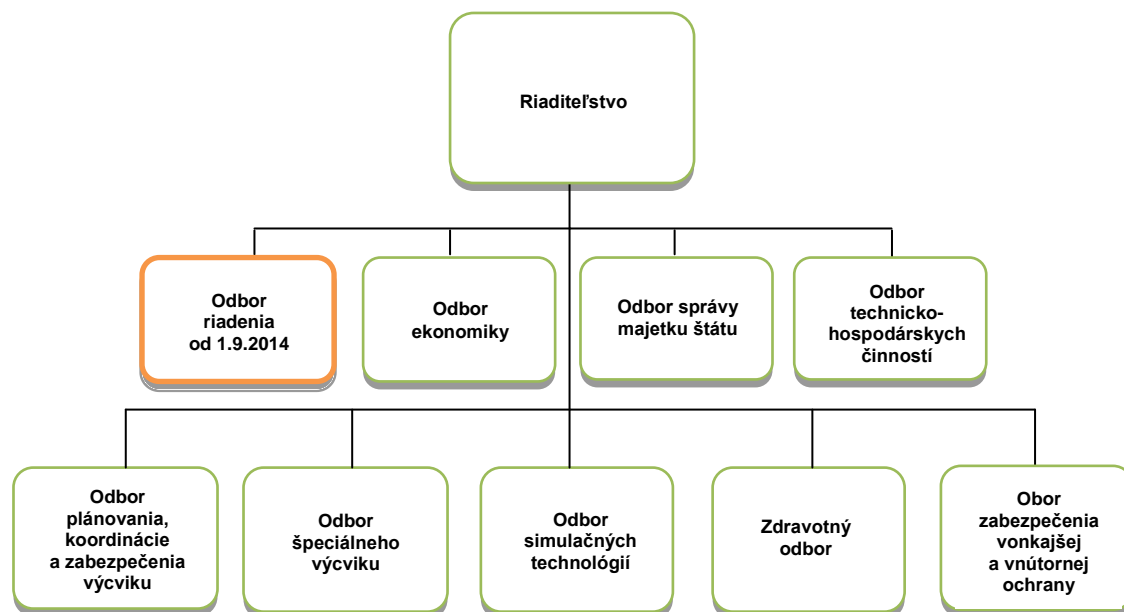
Riaditeľstvo

Odbor riadenia od 1.9.2014

Odbor ekonomiky

Odbor správy majetku štátu

Odbor technicko-hospodárskych činností

Odbor plánovania, koordinácie a zabezpečenia výcviku

Odbor špeciálneho výcviku

Odbor simulačných technológií

Zdravotný odbor

Obor zabezpečenia vonkajšej a vnútornej ochrany